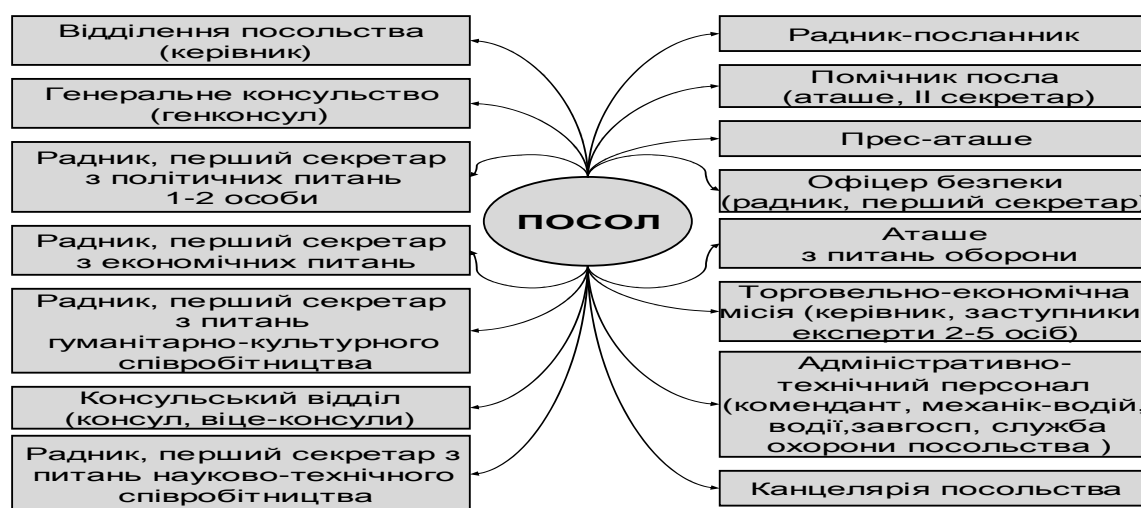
Відділення посольства (керівник)

Генеральне консульство (генконсул)

Радник, перший секретар з політичних питань 1-2 особи

Радник, перший секретар з економічних питань

Радник, перший секретар з питань гуманітарно-культурного співробітництва

Консульський відділ (консул, віце-консули)

Радник, перший секретар з питань науково-технічного співробітництва

ПОСОЛ

Радник-посланник

Помічник посла (аташе, ІІ секретар)

Прес-аташе

Офіцер безпеки (радник, перший секретар)

Аташе з питань оборони

Торговельно-економічна місія (керівник, заступники, експерти 2-5 осіб)

Адміністративно-технічний персонал (комендант, механік-водій, водії,завгосп, служба охорони посольства )

Канцелярія посольства